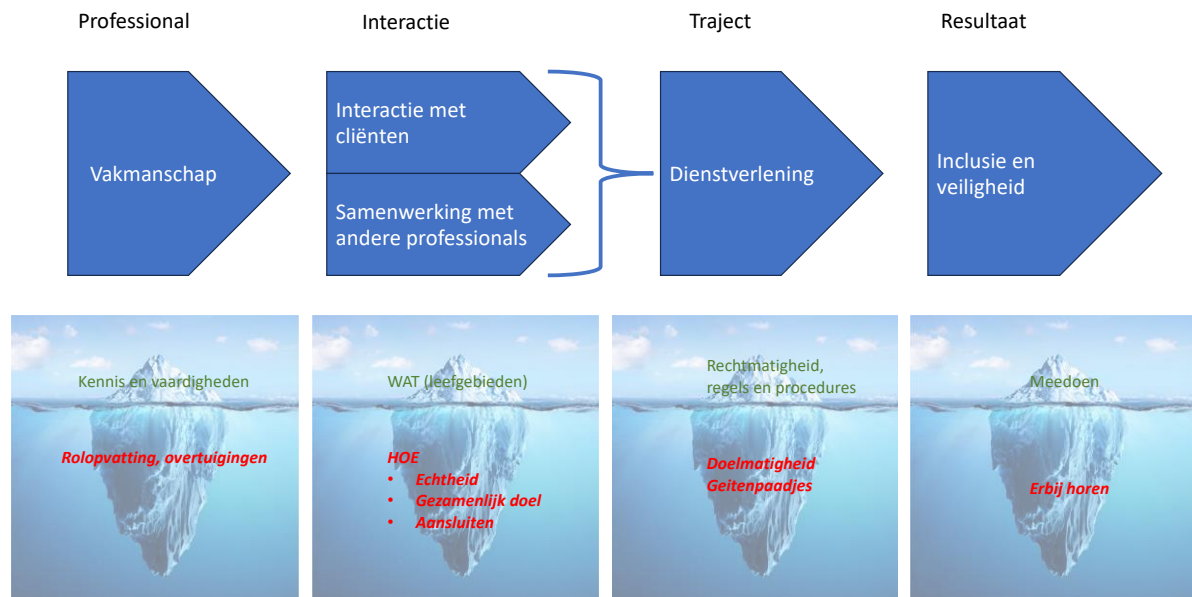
Professional

Vakmanschap

Kennis en vaardigheden

Rolopvatting, overtuigingen

Interactie

Interactie met cliënten

Samenwerking met andere professionals

WAT (leefgebieden)

HOE
• Echtheid
• Gezamenlijk doel
• Aansluiten

Traject

Dienstverlening

Rechtmatigheid, regels en procedures

Doelmatigheid
Geitenpaadjes

Resultaat

Inclusie en veiligheid

Meedoen

Erbij horen